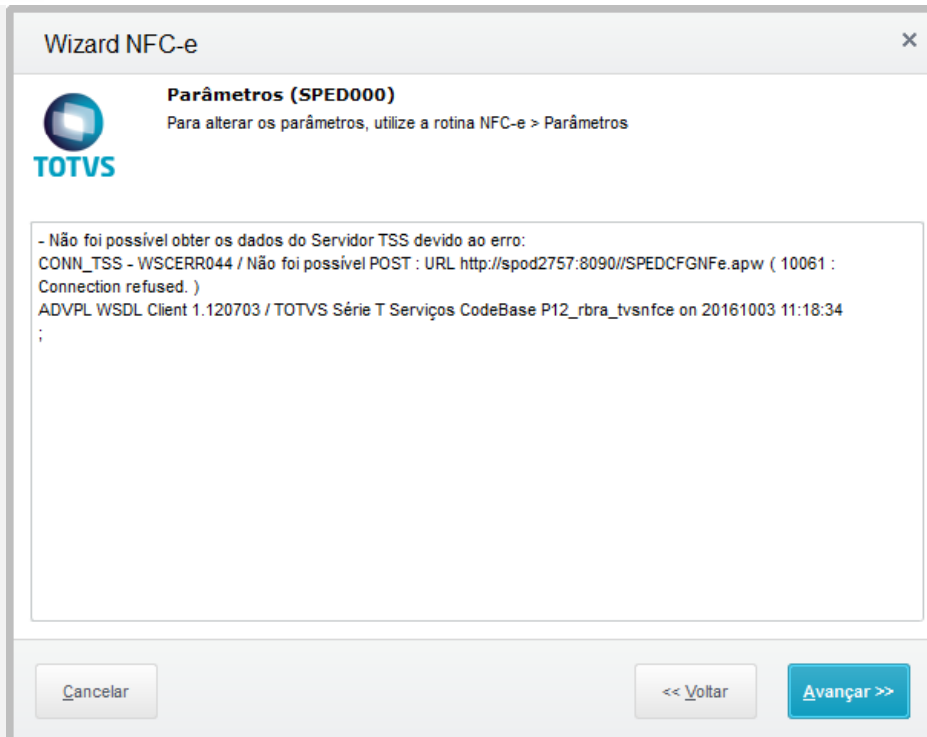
Wizard NFC-e

×

TOTVS

Parâmetros (SPED000)
Para alterar os parâmetros, utilize a rotina NFC-e > Parâmetros

- Não foi possível obter os dados do Servidor TSS devido ao erro:
CONN_TSS - WSCERR044 / Não foi possível POST : URL http://spod2757:8090//SPEDCFGNFe.apw ( 10061 : Connection refused. )
ADVPL WSDL Client 1.120703 / TOTVS Série T Serviços CodeBase P12_rbra_tvsnfce on 20161003 11:18:34
;

Cancelar

<< Voltar

Avançar >>